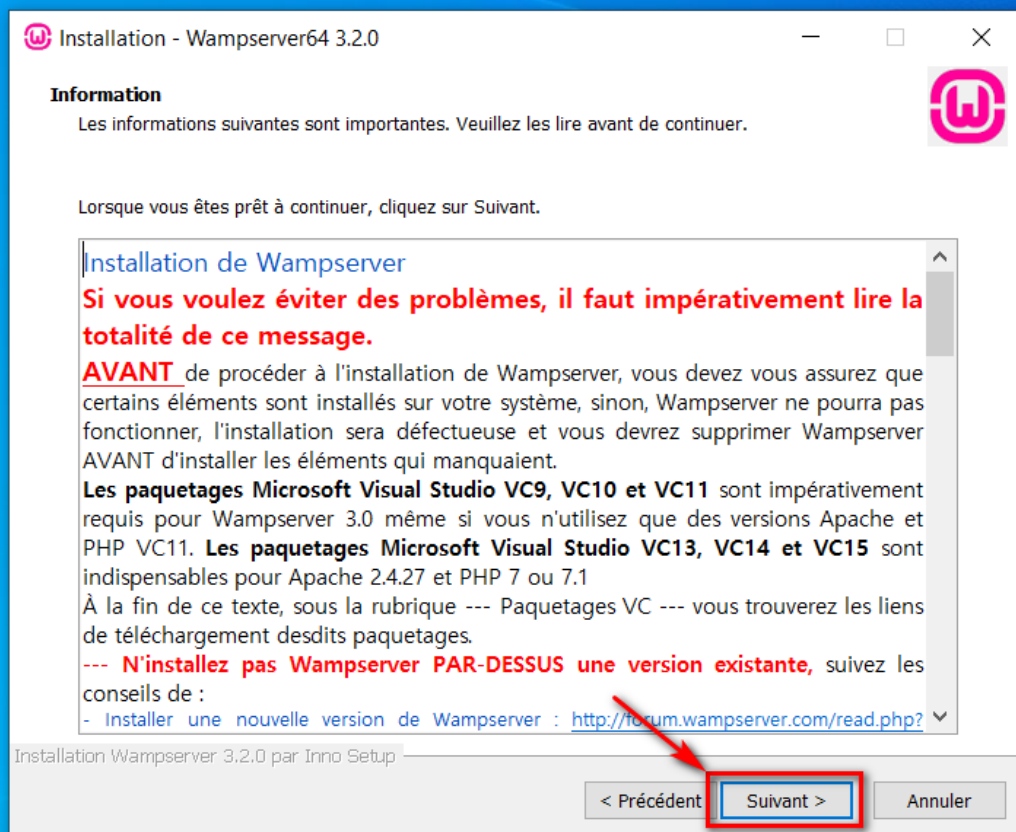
Installation - Wampserver64 3.2.0

Information

Les informations suivantes sont importantes. Veuillez les lire avant de continuer.

Lorsque vous êtes prêt à continuer, cliquez sur Suivant.

Installation de Wampserver

Si vous voulez éviter des problèmes, il faut impérativement lire la totalité de ce message.

AVANT de procéder à l'installation de Wampserver, vous devez vous assurez que certains éléments sont installés sur votre système, sinon, Wampserver ne pourra pas fonctionner, l'installation sera défectueuse et vous devrez supprimer Wampserver AVANT d'installer les éléments qui manquaient.

Les paquetages Microsoft Visual Studio VC9, VC10 et VC11 sont impérativement requis pour Wampserver 3.0 même si vous n'utilisez que des versions Apache et PHP VC11. Les paquetages Microsoft Visual Studio VC13, VC14 et VC15 sont indispensables pour Apache 2.4.27 et PHP 7 ou 7.1

À la fin de ce texte, sous la rubrique --- Paquetages VC --- vous trouverez les liens de téléchargement desdits paquetages.

--- N'installez pas Wampserver PAR-DESSUS une version existante, suivez les conseils de :

- Installer une nouvelle version de Wampserver : http://forum.wampserver.com/read.php?

Installation Wampserver 3.2.0 par Inno Setup

< Précédent | Suivant > | Annuler